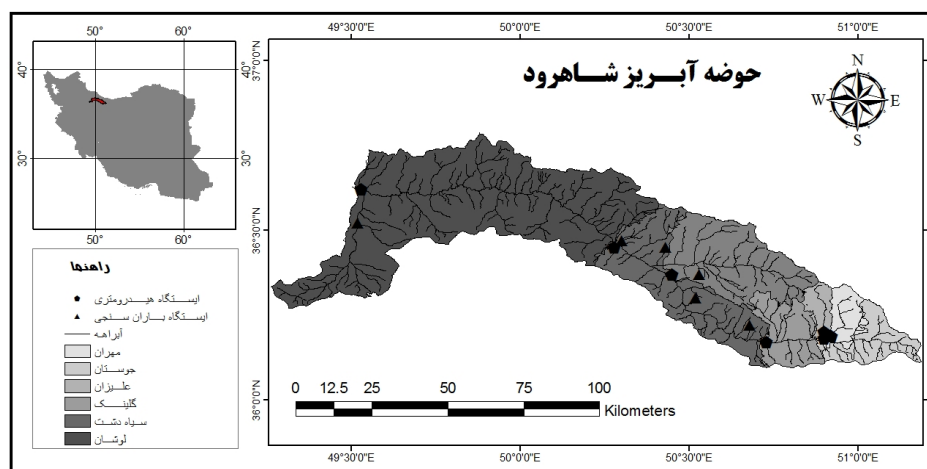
49°30'0"E
50°0'0"E
50°30'0"E
51°0'0"E

50°
60°
40°
40°
30°
30°
50°
60°

37°0'0"N

حوضه آبــریز شــاهرود

N
W
E
S

36°30'0"N

راهنما

ایستگاه هیدرومتری
ایستگاه باران سنجی
آبراهه
مهران
جورستان
علیزان
گلینک
سیاه دشت
لوشان

0 12.5 25 50 75 100
Kilometers

36°0'0"N

49°30'0"E
50°0'0"E
50°30'0"E
51°0'0"E